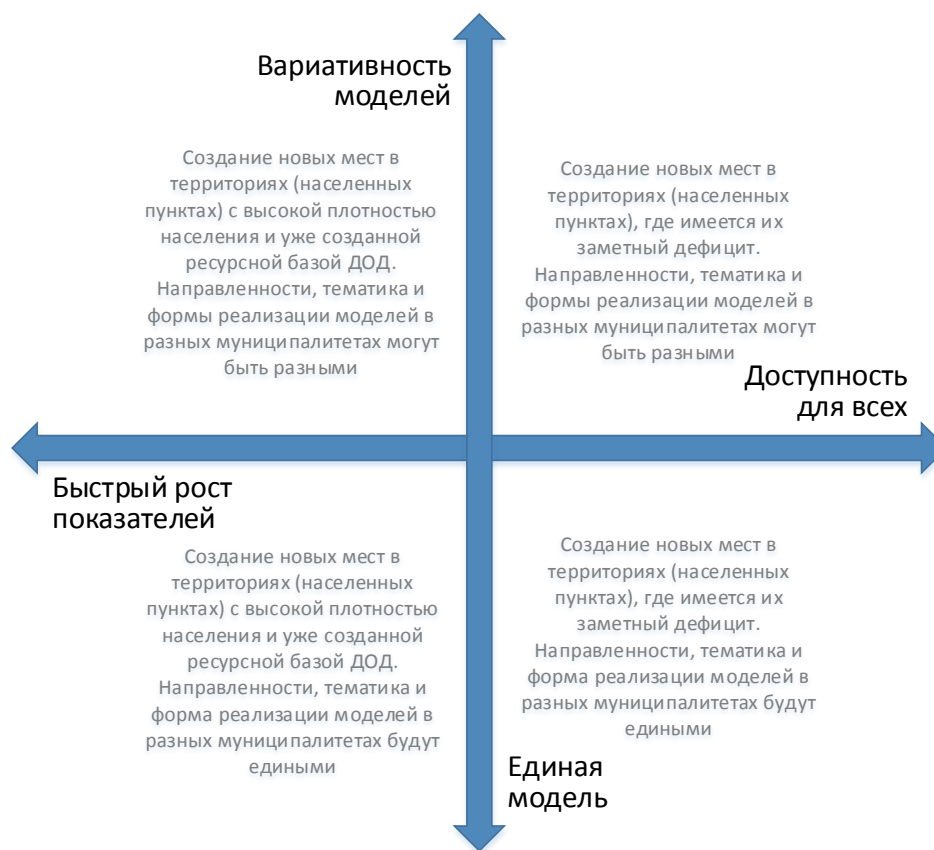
Вариативность моделей

Создание новых мест в территориях (населенных пунктах) с высокой плотностью населения и уже созданной ресурсной базой ДОД. Направленности, тематика и формы реализации моделей в разных муниципалитетах могут быть разными

Создание новых мест в территориях (населенных пунктах), где имеется их заметный дефицит. Направленности, тематика и формы реализации моделей в разных муниципалитетах могут быть разными

Доступность для всех

Быстрый рост показателей

Создание новых мест в территориях (населенных пунктах) с высокой плотностью населения и уже созданной ресурсной базой ДОД. Направленности, тематика и форма реализации моделей в разных муниципалитетах будут едиными

Создание новых мест в территориях (населенных пунктах), где имеется их заметный дефицит. Направленности, тематика и форма реализации моделей в разных муниципалитетах будут едиными

Единая модель